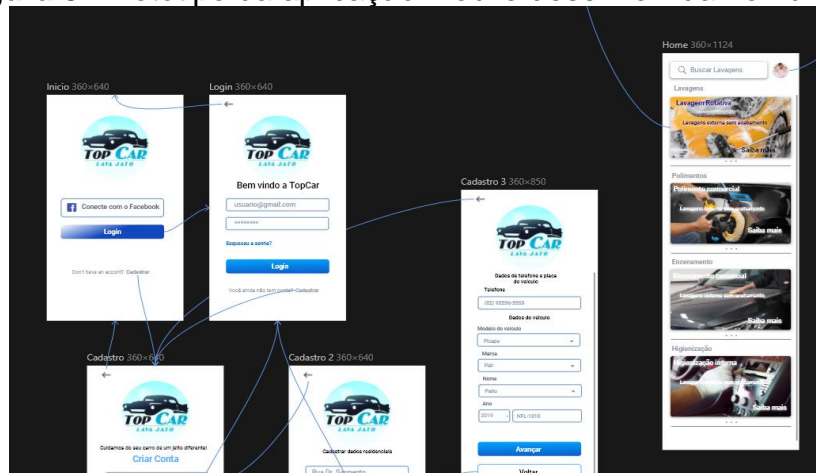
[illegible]

Home 360×1124

Buscar Lavagens

Lavagens

Lavagem Rotativa

Lavagem externa sem acabamento

Saiba mais

Polimentos

Polimento comercial

Lavagem externa sem acabamento

Saiba mais

Enceramento

Enceramento comercial

Lavagem externa sem acabamento

Saiba mais

Higienização

Higienização interna

Lavagem externa sem acabamento

Saiba mais

Inicio 360×640

TOP CAR
LAVA JATO

Conecte com o Facebook

Login

Don't have an account? Cadastrar

Login 360×640

←

TOP CAR
LAVA JATO

Bem vindo a TopCar

usuario@gmail.com

*********

Esqueceu a senha?

Login

Você ainda não tem conta? Cadastrar

Cadastro 3 360×850

←

TOP CAR
LAVA JATO

Dados de telefone e placa do veículo

Telefone

(83) 95555-5555

Dados do veículo

Modelo do veículo

Picape

Marca

Fiat

Nome

Palio

Ano

2010

KFL-1058

Avançar

Voltar

Cadastro 360×640

←

TOP CAR
LAVA JATO

Cuidamos do seu carro de um jeito diferente!

Criar Conta

Cadastro 2 360×640

←

TOP CAR
LAVA JATO

Cadastrar dados residenciais

Rua Dr. Sarmento